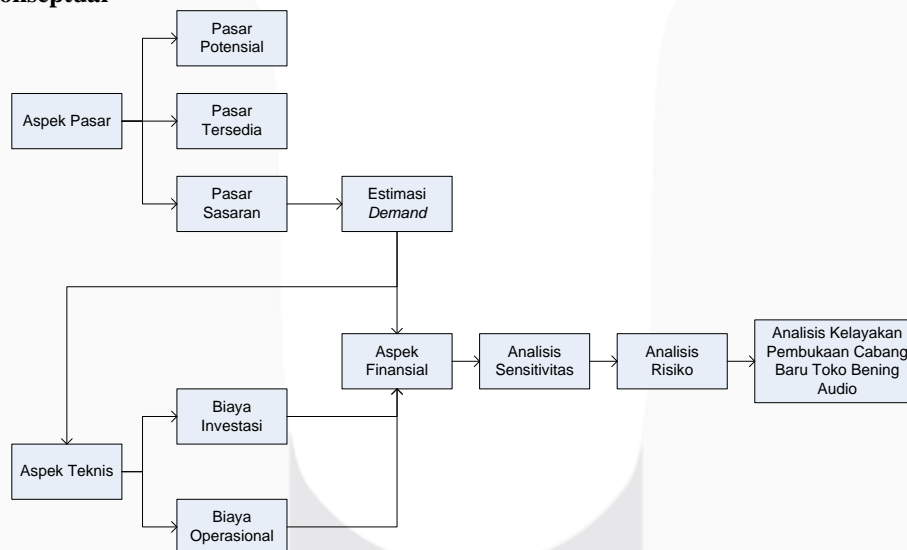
onseptual

Aspek Pasar

Pasar Potensial

Pasar Tersedia

Pasar Sasaran

Estimasi *Demand*

Aspek Finansial

Analisis Sensitivitas

Analisis Risiko

Analisis Kelayakan Pembukaan Cabang Baru Toko Bening Audio

Aspek Teknis

Biaya Investasi

Biaya Operasional